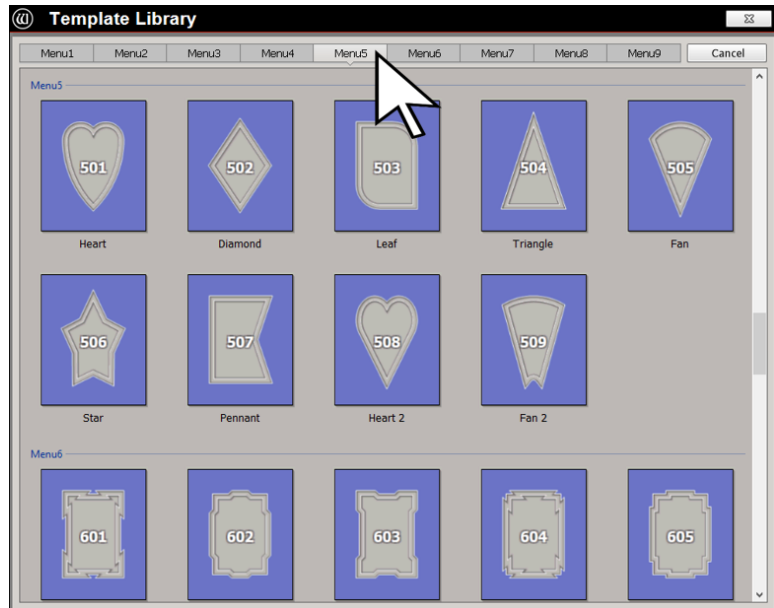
Template Library

Menu1 Menu2 Menu3 Menu4 Menu5 Menu6 Menu7 Menu8 Menu9 Cancel

Menu5

501
Heart

502
Diamond

503
Leaf

504
Triangle

505
Fan

506
Star

507
Pennant

508
Heart 2

509
Fan 2

Menu6

601

602

603

604

605